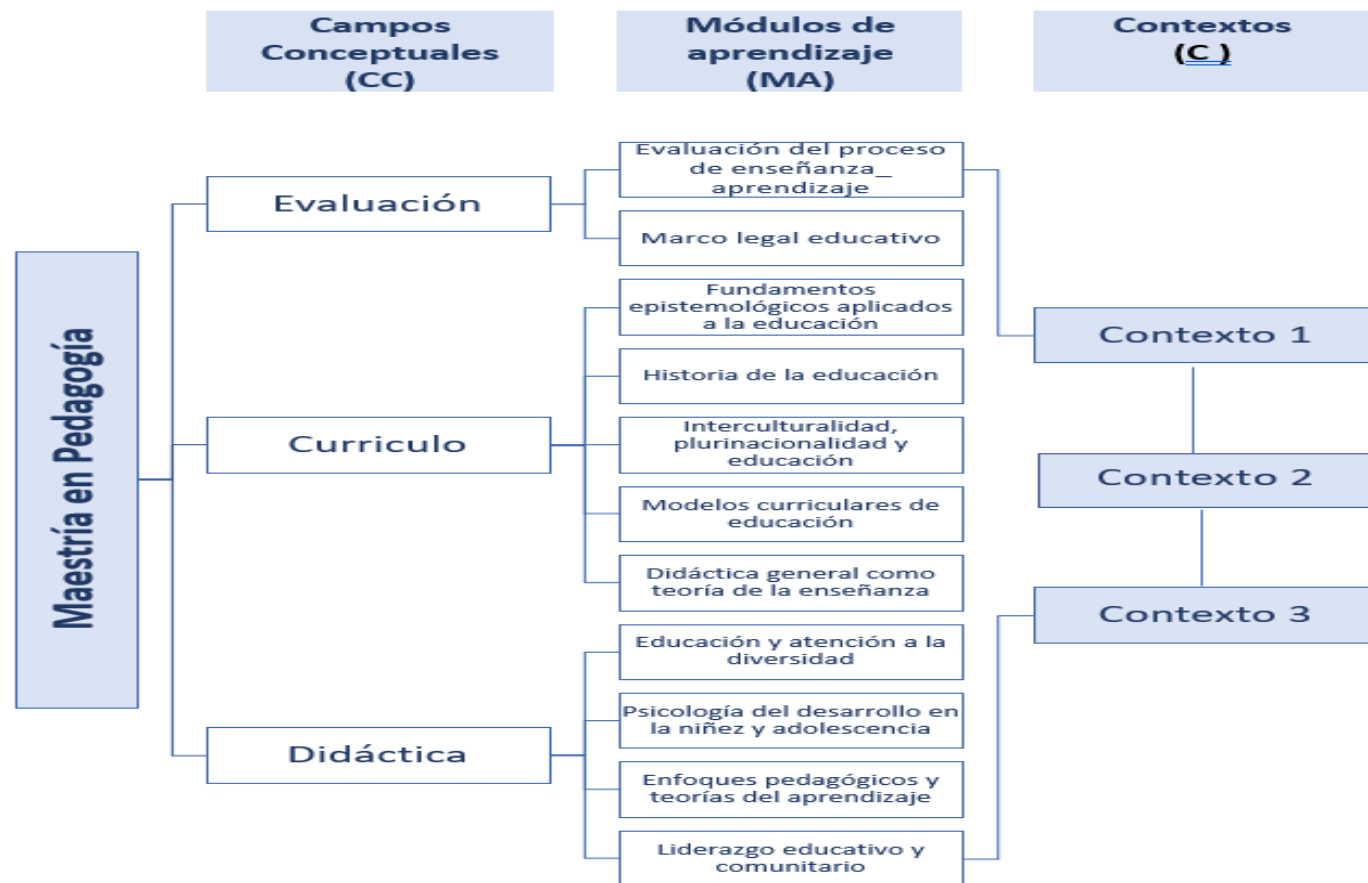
Campos Conceptuales (CC)

Módulos de aprendizaje (MA)

Contextos (C )

Maestría en Pedagogía

Evaluación

Evaluación del proceso de enseñanza_ aprendizaje

Marco legal educativo

Curriculo

Fundamentos epistemológicos aplicados a la educación

Historia de la educación

Interculturalidad, plurinacionalidad y educación

Modelos curriculares de educación

Didáctica general como teoría de la enseñanza

Didáctica

Educación y atención a la diversidad

Psicología del desarrollo en la niñez y adolescencia

Enfoques pedagógicos y teorías del aprendizaje

Liderazgo educativo y comunitario

Contexto 1

Contexto 2

Contexto 3